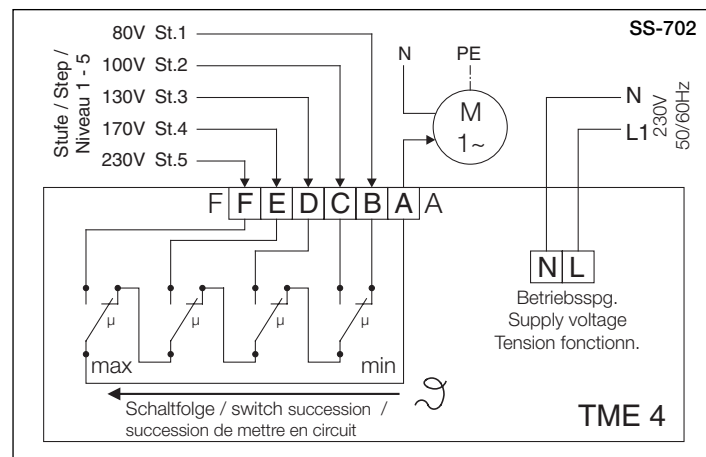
SS-702

Stufe / Step / Niveau 1 - 5

80V St.1
100V St.2
130V St.3
170V St.4
230V St.5

N
PE
M
1~

N
L1
230V
50/60Hz

F F E D C B A A

μ
μ
μ
μ

max
min

N L
Betriebsspg.
Supply voltage
Tension fonctionn.

Schaltfolge / switch succession / succession de mettre en circuit

TME 4